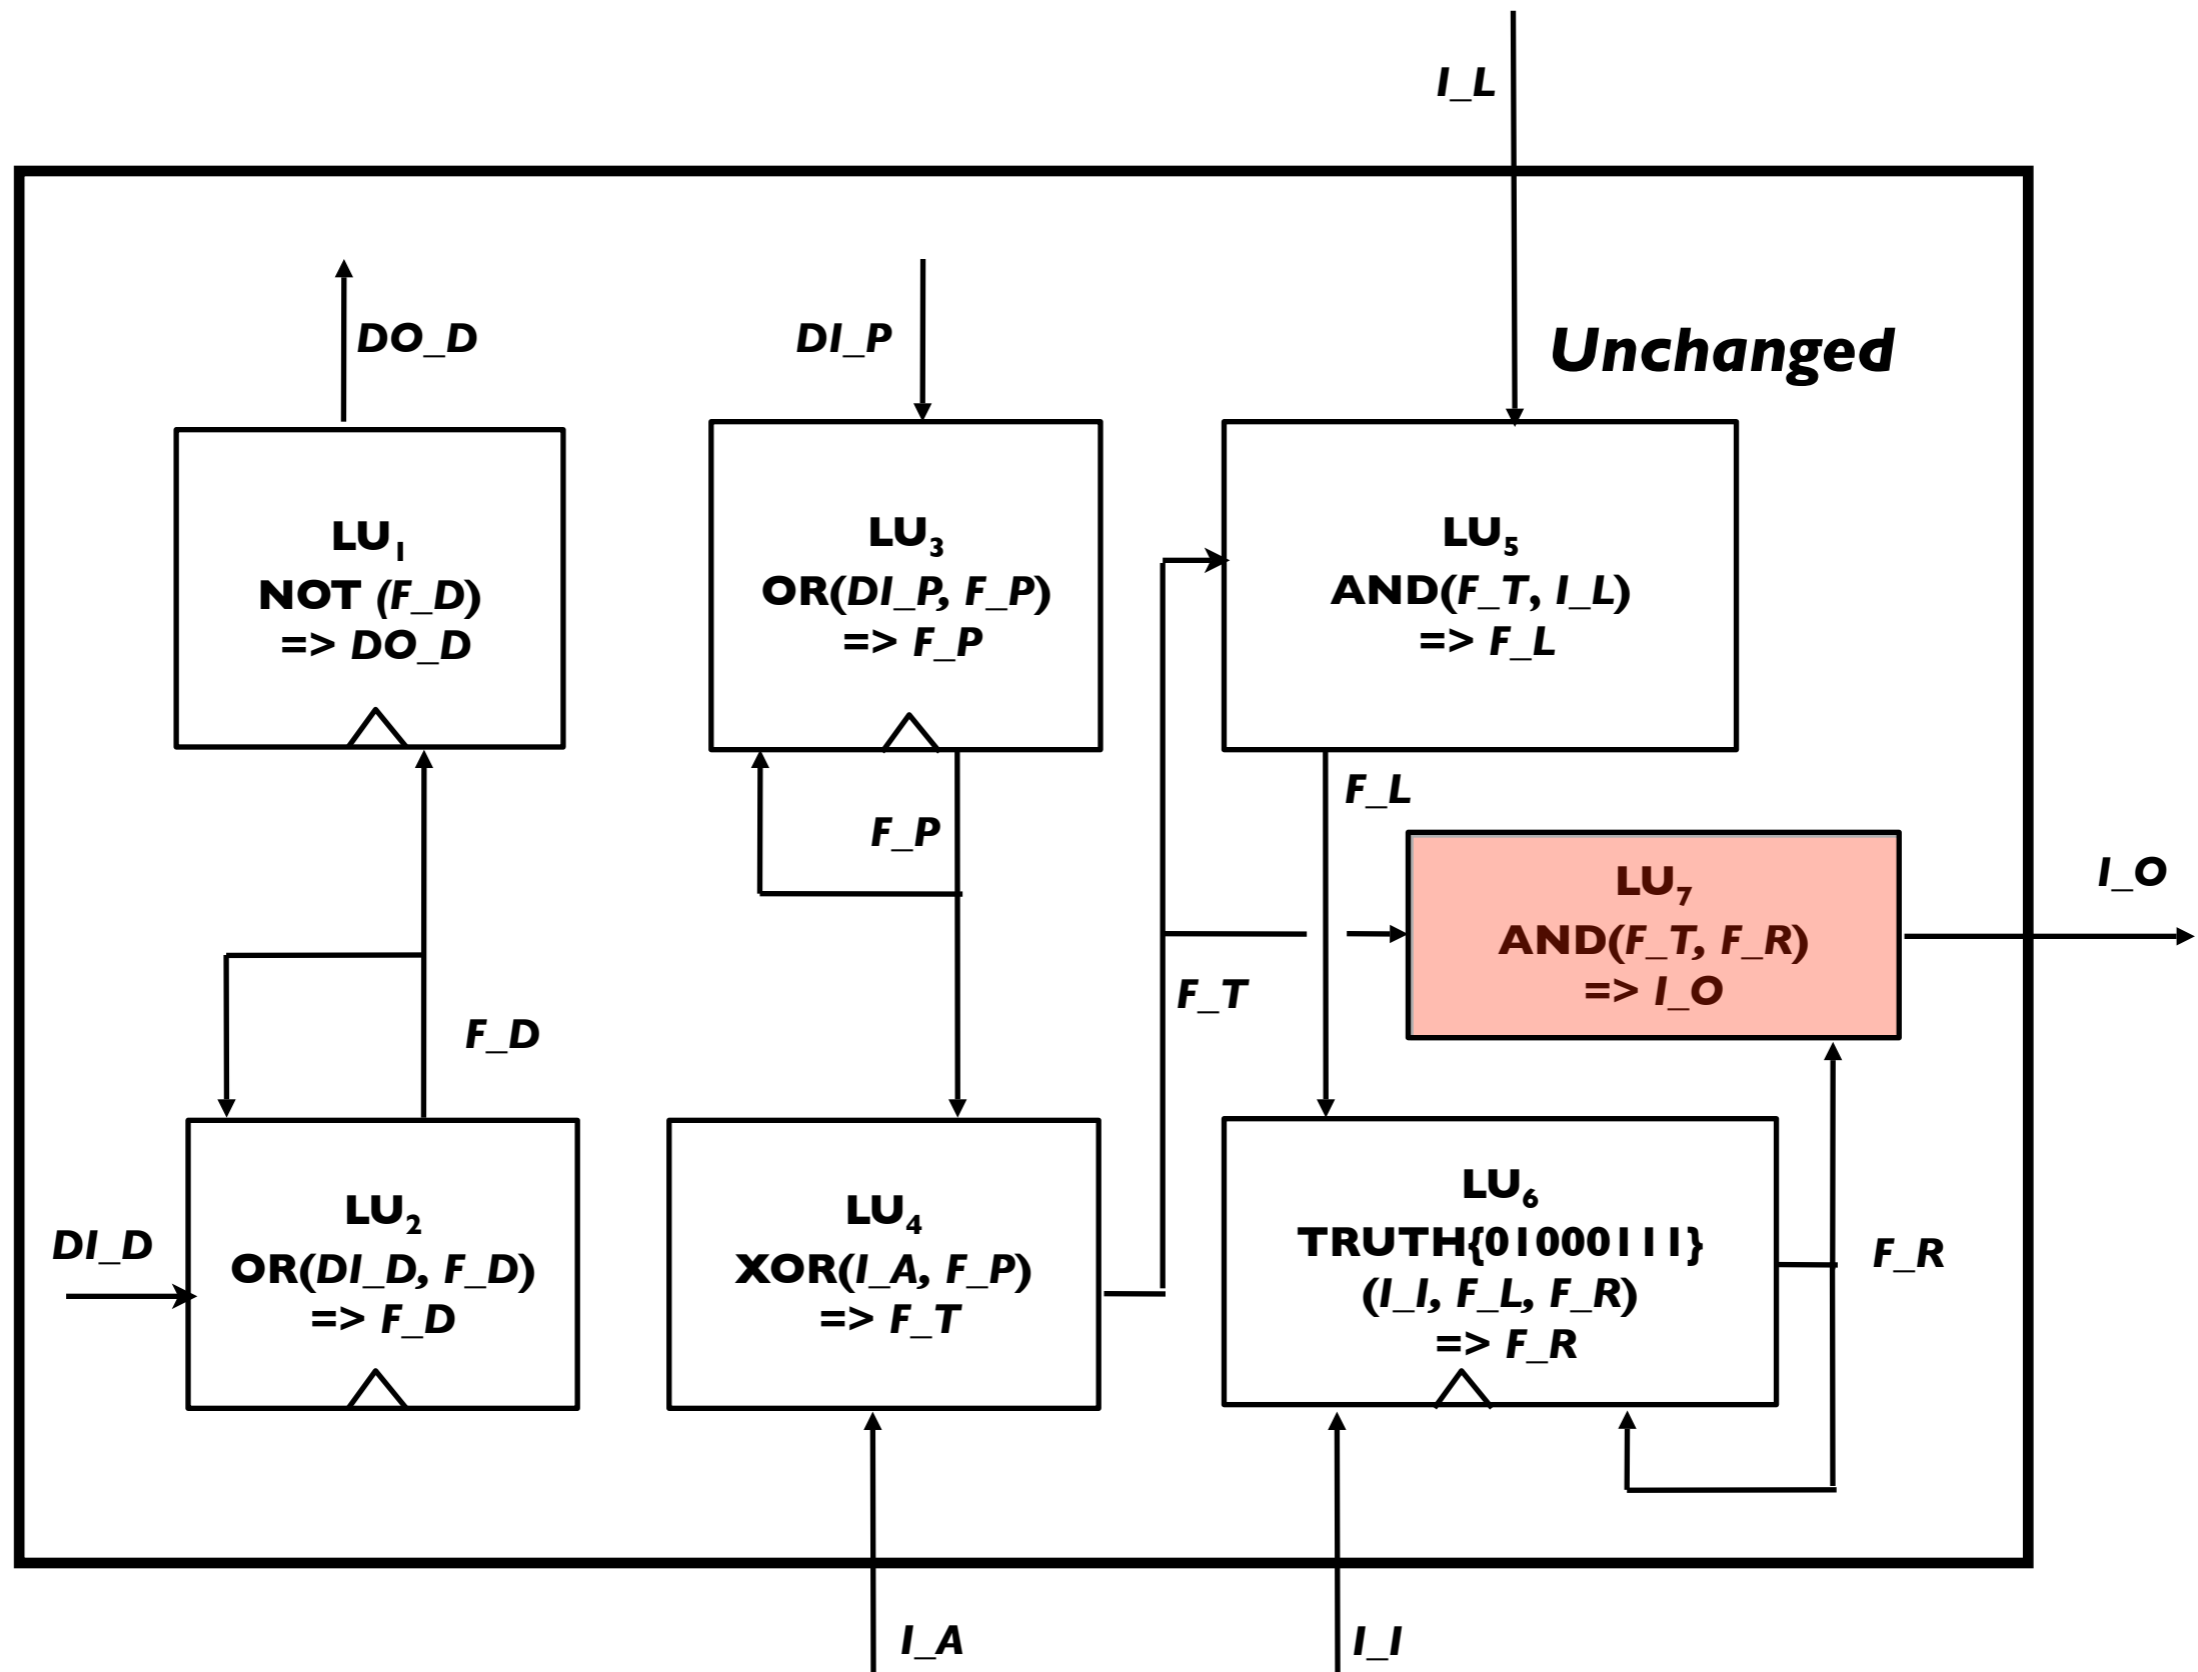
I_L

Unchanged

DO_D

DI_P

$LU_1$
NOT (F_D)
=> DO_D

$LU_3$
OR(DI_P, F_P)
=> F_P

$LU_5$
AND(F_T, I_L)
=> F_L

F_L

F_P

$LU_7$
AND(F_T, F_R)
=> I_O

I_O

F_T

F_D

$LU_2$
OR(DI_D, F_D)
=> F_D

DI_D

$LU_4$
XOR(I_A, F_P)
=> F_T

$LU_6$
TRUTH{01000111}
(I_I, F_L, F_R)
=> F_R

F_R

I_A

I_I